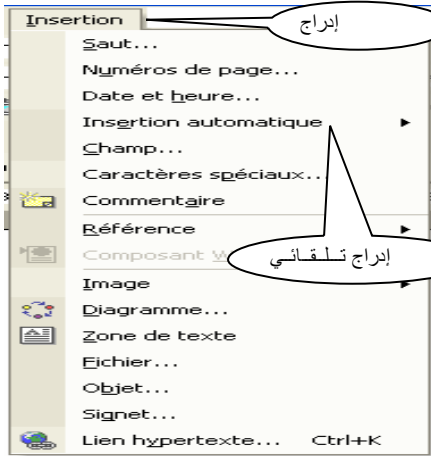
Insertion
إدراج
Saut...
Numéros de page...
Date et heure...
Insertion automatique
Champ...
Caractères spéciaux...
Commentaire
Référence
Composant W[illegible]
إدراج تـلـقـائـي
Image
Diagramme...
Zone de texte
Fichier...
Objet...
Signet...
Lien hypertexte... Ctrl+K